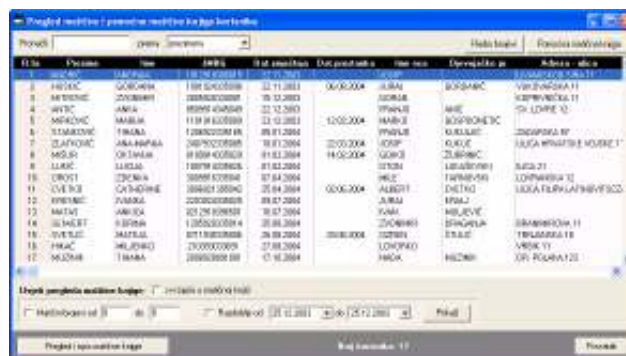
Pregled matične i pomoćne matične knjige korisnika

Pronađi | prema | prezimenu | Nađi sljedeći | Pomoćna matična knjiga

| R.br. | Prezime | Ime | JMBG | Dat. smeštaja | Dat. prestanka | Ime oca | Djevojačko je | Adresa - ulica |
|---|---|---|---|---|---|---|---|---|
| 1 | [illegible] | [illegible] | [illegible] | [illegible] | | JOSIP | | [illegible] |
| 2 | HRSKIĆ | GORDANA | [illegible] | 22.11.2003 | 06.08.2004 | JURAJ | BORBANIĆ | VUKOVARSKA 11 |
| 3 | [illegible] | ZDENKA | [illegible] | 19.12.2003 | | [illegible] | | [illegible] |
| 4 | ANTIĆ | ANKA | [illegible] | 22.12.2003 | | FRANJO | ANIĆ | DR. LOVRE 12 |
| 5 | MIRKOVIĆ | MARIJA | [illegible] | 22.12.2003 | 12.02.2004 | MARKO | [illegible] | |
| 6 | STANKOVIĆ | TIHANA | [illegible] | 05.01.2004 | | FRANJO | KUKULIĆ | ZAGREBAČKA 97 |
| 7 | ZLATKOVIĆ | ANA-MARIJA | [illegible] | 18.01.2004 | 22.03.2004 | JOSIP | KUKUĆ | ULICA HRVATSKE VOJSKE 1 |
| 8 | MISURI | OKTAVIJA | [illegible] | 01.02.2004 | 14.02.2004 | GORKO | ŽUBRINIĆ | |
| 9 | LUKIĆ | LUCIJA | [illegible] | 01.02.2004 | | STEVAN | MIHAIĆEVIĆ | SISKA 21 |
| 10 | CIROVIĆ | ZDENKA | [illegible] | 07.04.2004 | | ANTE | FARNIEVIĆ | LORENSKA 12 |
| 11 | CVETKIĆ | CATHERINE | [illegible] | 25.04.2004 | 02.06.2004 | ALBERT | DVETKO | ULICA FILIPA LATINOVIĆA |
| 12 | KREŠIĆ | IVANKA | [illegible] | 09.07.2004 | | JURAJ | KRAJ | |
| 13 | MATAIĆ | ANKICA | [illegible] | 18.07.2004 | | IVAN | MILJEVIĆ | |
| 14 | SCHUBERT | ELEONA | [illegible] | 24.08.2004 | | ZVONIMIR | DRAGANJA | DRAŠKOVIĆEVA 11 |
| 15 | SVETLIĆ | MARIJA | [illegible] | 26.08.2004 | 29.09.2004 | ZORAN | ERAJIĆ | TRNJANSKA 18 |
| 16 | HIKAĆ | MILJENKO | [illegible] | 27.09.2004 | | LOVORKO | | VRBIK 11 |
| 17 | MUZINAR | TIHANA | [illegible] | 17.10.2004 | | HADA | MUZINAR | DR. ROJANA 123 |

Uvjeti pregleda matične knjige: Uvrstiti u matičnoj knjizi

Matični broj od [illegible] do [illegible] | Razdoblje od 21.12.2003 do 29.12.2003 | Prikaži

Pregled i ispis matične knjige | Broj korisnika: 17 | Povratak